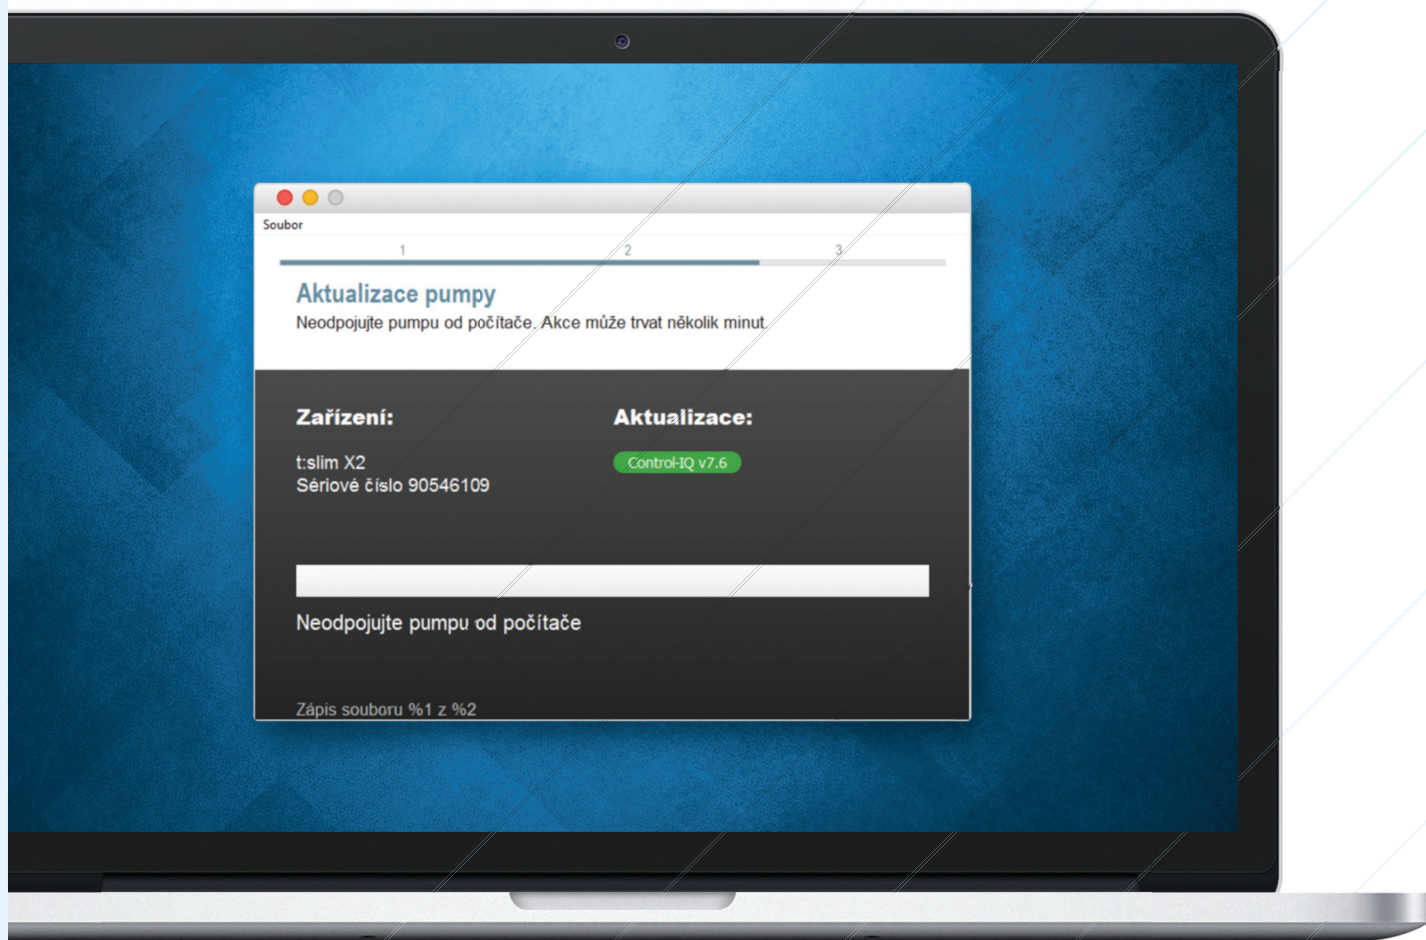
Soubor

1 2 3

Aktualizace pumpy

Neodpojujte pumpu od počítače. Akce může trvat několik minut.

Zařízení:

t:slim X2
Sériové číslo 90546109

Aktualizace:

Control-IQ v7.6

Neodpojujte pumpu od počítače

Zápis souboru %1 z %2